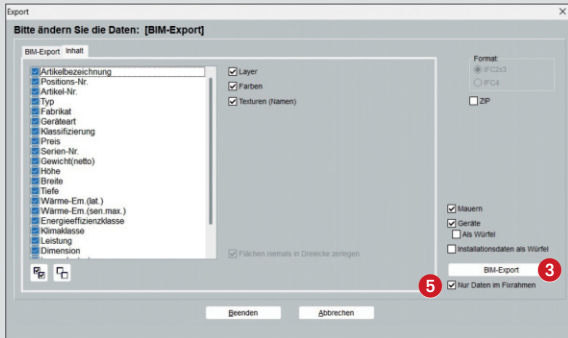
Export

Bitte ändern Sie die Daten: [BIM-Export]

BIM-Export | Inhalt

Artikelbezeichnung
Positions-Nr.
Artikel-Nr.
Typ
Fabrikat
Geräteart
Klassifizierung
Preis
Serien-Nr.
Gewicht(netto)
Höhe
Breite
Tiefe
Wärme-Em.(lat.)
Wärme-Em.(sen.max.)
Energieeffizienzklasse
Klimaklasse
Leistung
Dimension

Layer
Farben
Texturen (Namen)

Flächen niemals in Dreiecke zerlegen

Format:
IFC2x3
IFC4

ZIP

Mauern
Geräte
Als Würfel
Installationsdaten als Würfel

BIM-Export

3

5

Nur Daten im Fixrahmen

Beenden

Abbrechen